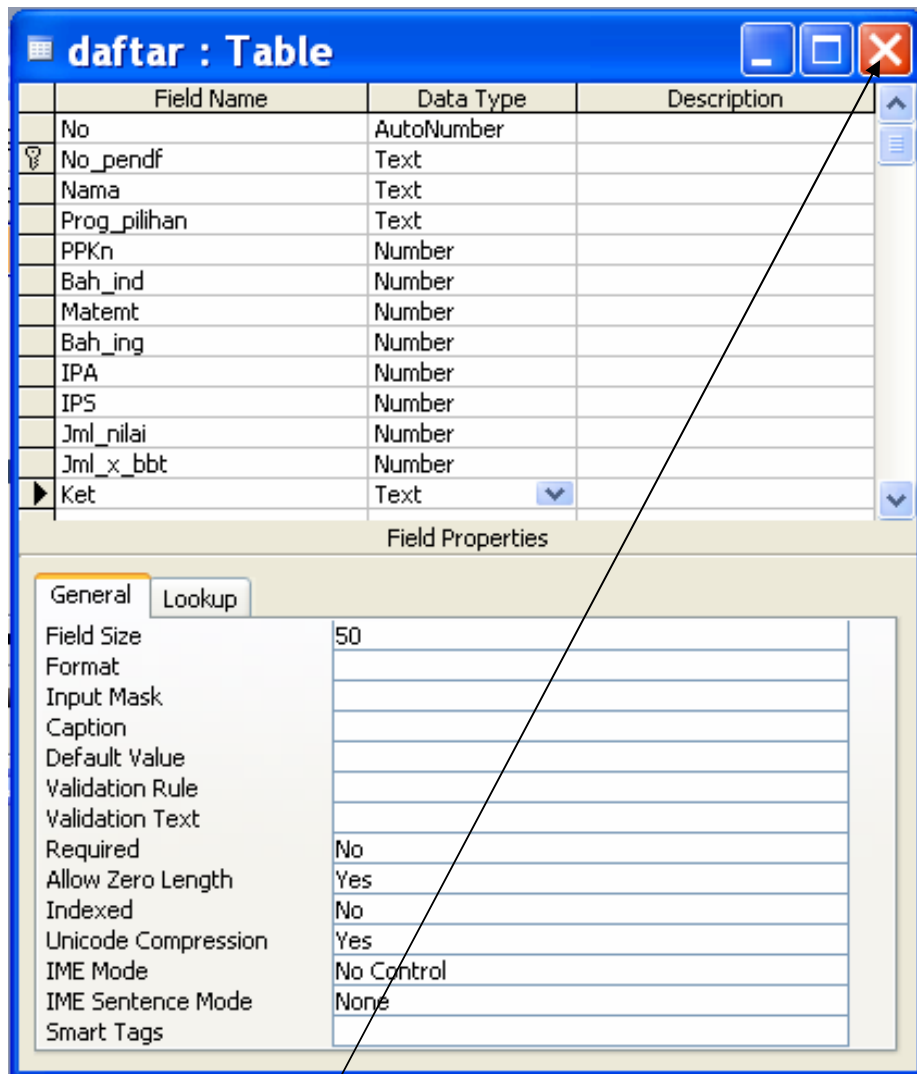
daftar : Table

| Field Name | Data Type | Description |
|---|---|---|
| No | AutoNumber | |
| No_pendf | Text | |
| Nama | Text | |
| Prog_pilihan | Text | |
| PPKn | Number | |
| Bah_ind | Number | |
| Matemt | Number | |
| Bah_ing | Number | |
| IPA | Number | |
| IPS | Number | |
| Jml_nilai | Number | |
| Jml_x_bbt | Number | |
| Ket | Text | |

Field Properties

General Lookup

| | |
|---|---|
| Field Size | 50 |
| Format | |
| Input Mask | |
| Caption | |
| Default Value | |
| Validation Rule | |
| Validation Text | |
| Required | No |
| Allow Zero Length | Yes |
| Indexed | No |
| Unicode Compression | Yes |
| IME Mode | No Control |
| IME Sentence Mode | None |
| Smart Tags | |